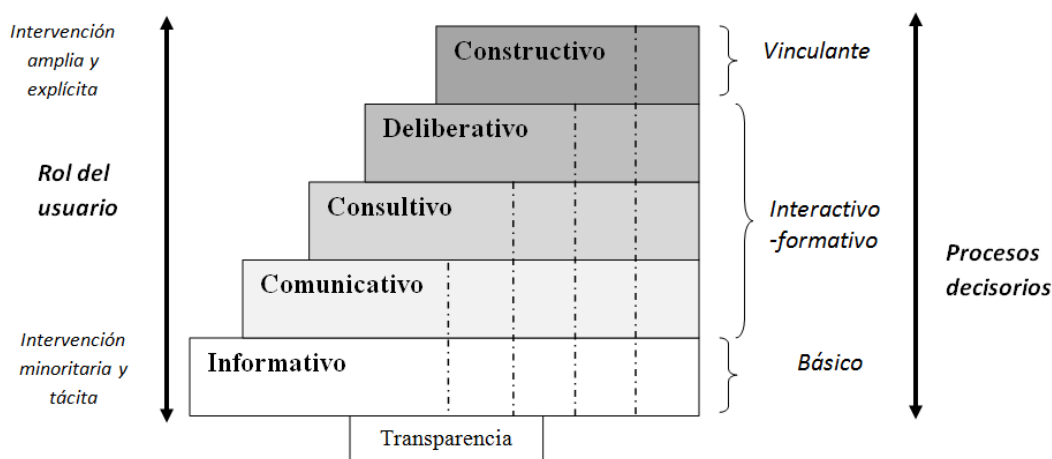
Intervención amplia y explícita

Rol del usuario

Intervención minoritaria y tácita

Constructivo

Deliberativo

Consultivo

Comunicativo

Informativo

Transparencia

Vinculante

Interactivo -formativo

Básico

Procesos decisorios